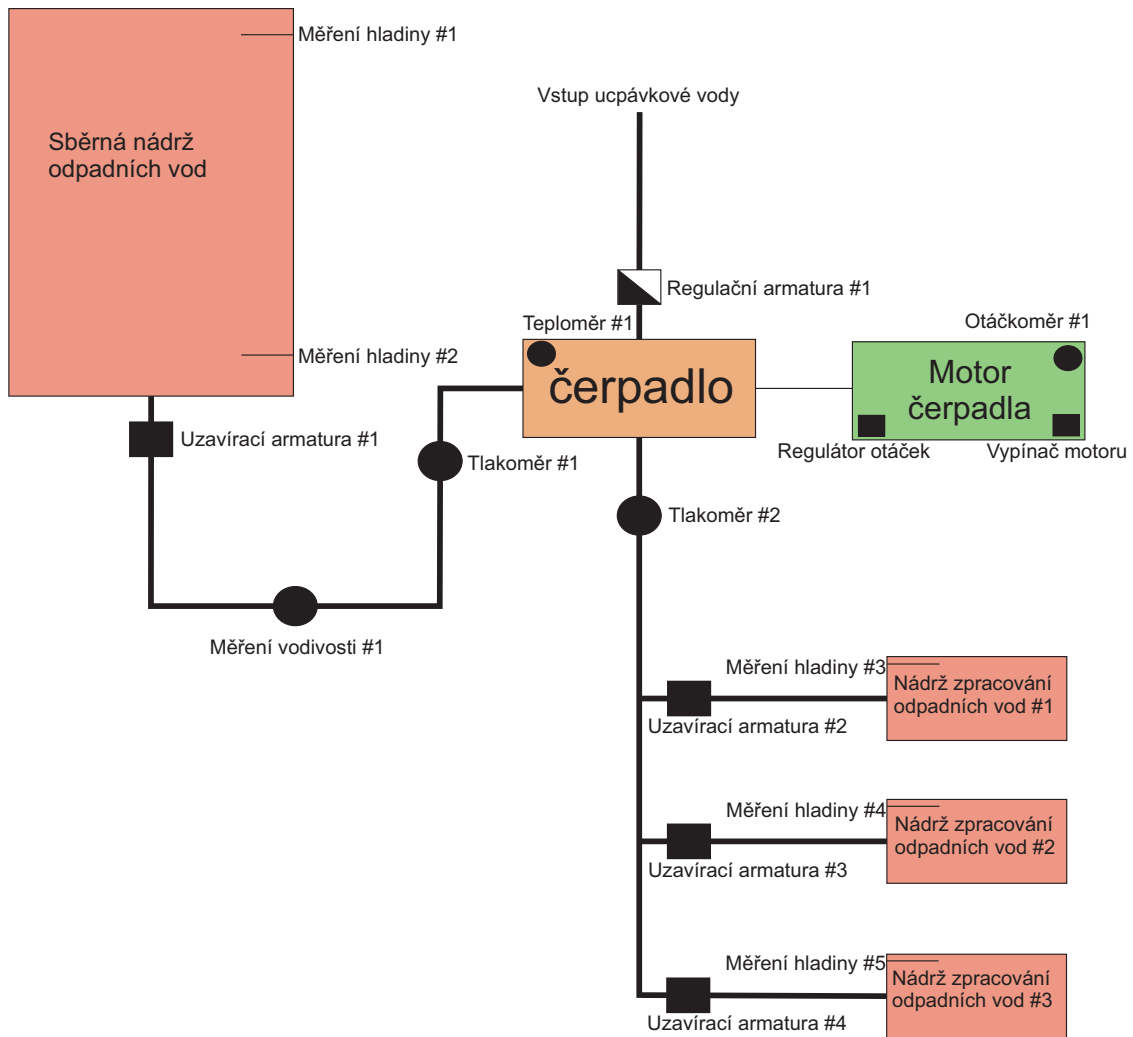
Měření hladiny #1

Sběrná nádrž odpadních vod

Měření hladiny #2

Vstup ucpávkové vody

Regulační armatura #1

Teploměr #1

čerpadlo

Otáčkoměr #1

Motor čerpadla

Regulátor otáček

Vypínač motoru

Uzavírací armatura #1

Tlakoměr #1

Tlakoměr #2

Měření vodivosti #1

Měření hladiny #3

Nádrž zpracování odpadních vod #1

Uzavírací armatura #2

Měření hladiny #4

Nádrž zpracování odpadních vod #2

Uzavírací armatura #3

Měření hladiny #5

Nádrž zpracování odpadních vod #3

Uzavírací armatura #4